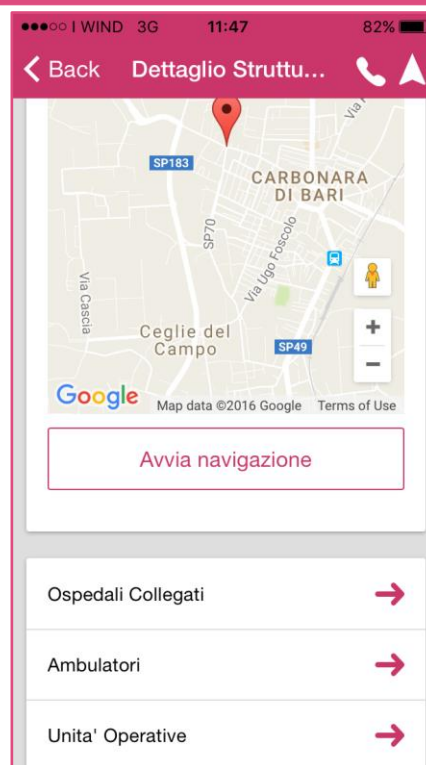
●●●○○ I WIND 3G 11:47 82%

Back Dettaglio Struttu...

SP183
CARBONARA DI BARI
SP70
Via Ugo Foscolo
Via Cascia
Ceglie del Campo
SP49
Via
+
−
Google Map data ©2016 Google Terms of Use

Avvia navigazione

Ospedali Collegati

Ambulatori

Unita' Operative